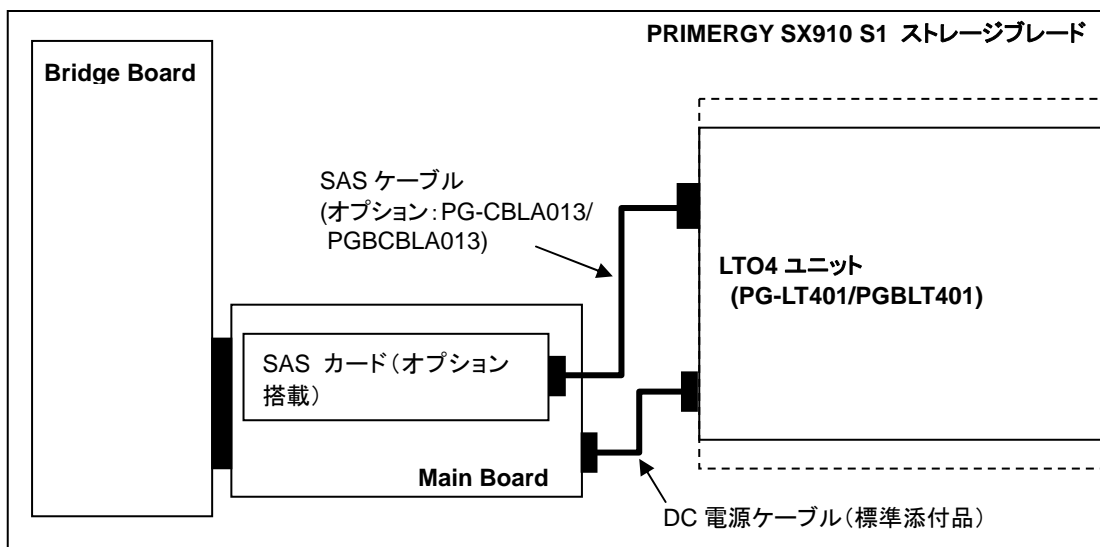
PRIMERGY SX910 S1 ストレージブレード

Bridge Board

SAS ケーブル
(オプション：PG-CBLA013/ PGBCBLA013)

LTO4 ユニット
(PG-LT401/PGBLT401)

SAS カード（オプション搭載）

Main Board

DC 電源ケーブル（標準添付品）